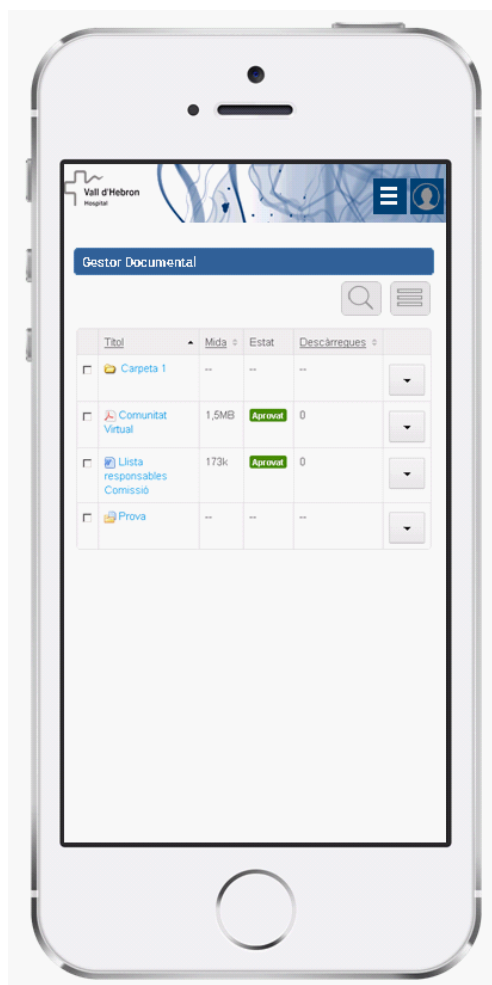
Vall d'Hebron
Hospital

Gestor Documental

| | Títol | Mida | Estat | Descàrregues | |
|---|---|---|---|---|---|
| | Carpeta 1 | -- | -- | -- | |
| | Comunitat Virtual | 1,5MB | Aprovat | 0 | |
| | Llista responsables Comissió | 173k | Aprovat | 0 | |
| | Prova | -- | -- | -- | |